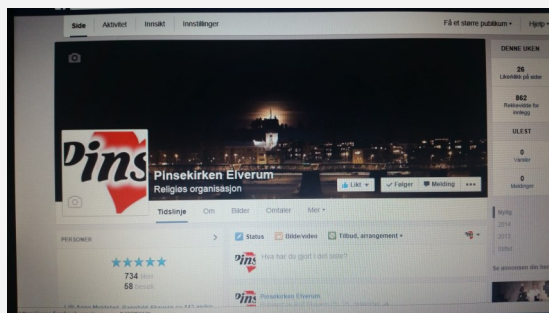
Side Aktivitet Innsikt Innstillinger

Få et større publikum ▾ Hjelp

DENNE UKEN

26
Likerklikk på side

862
Rekkevidde for innlegg

ULEST

0
Varsler

0
Meldinger

Pins

Pinsekirken Elverum
Religiøs organisasjon

Likt ▾ Følger Melding ...

Tidslinje Om Bilder Omtaler Mer ▾

PERSONER

★★★★★
734
58

Status Bilde/video Tilbud, arrangement ▾

Hva har du gjort i det siste?

Pinsekirken Elverum

I dag
2014
2013
Stiftet

Se annonsen din her